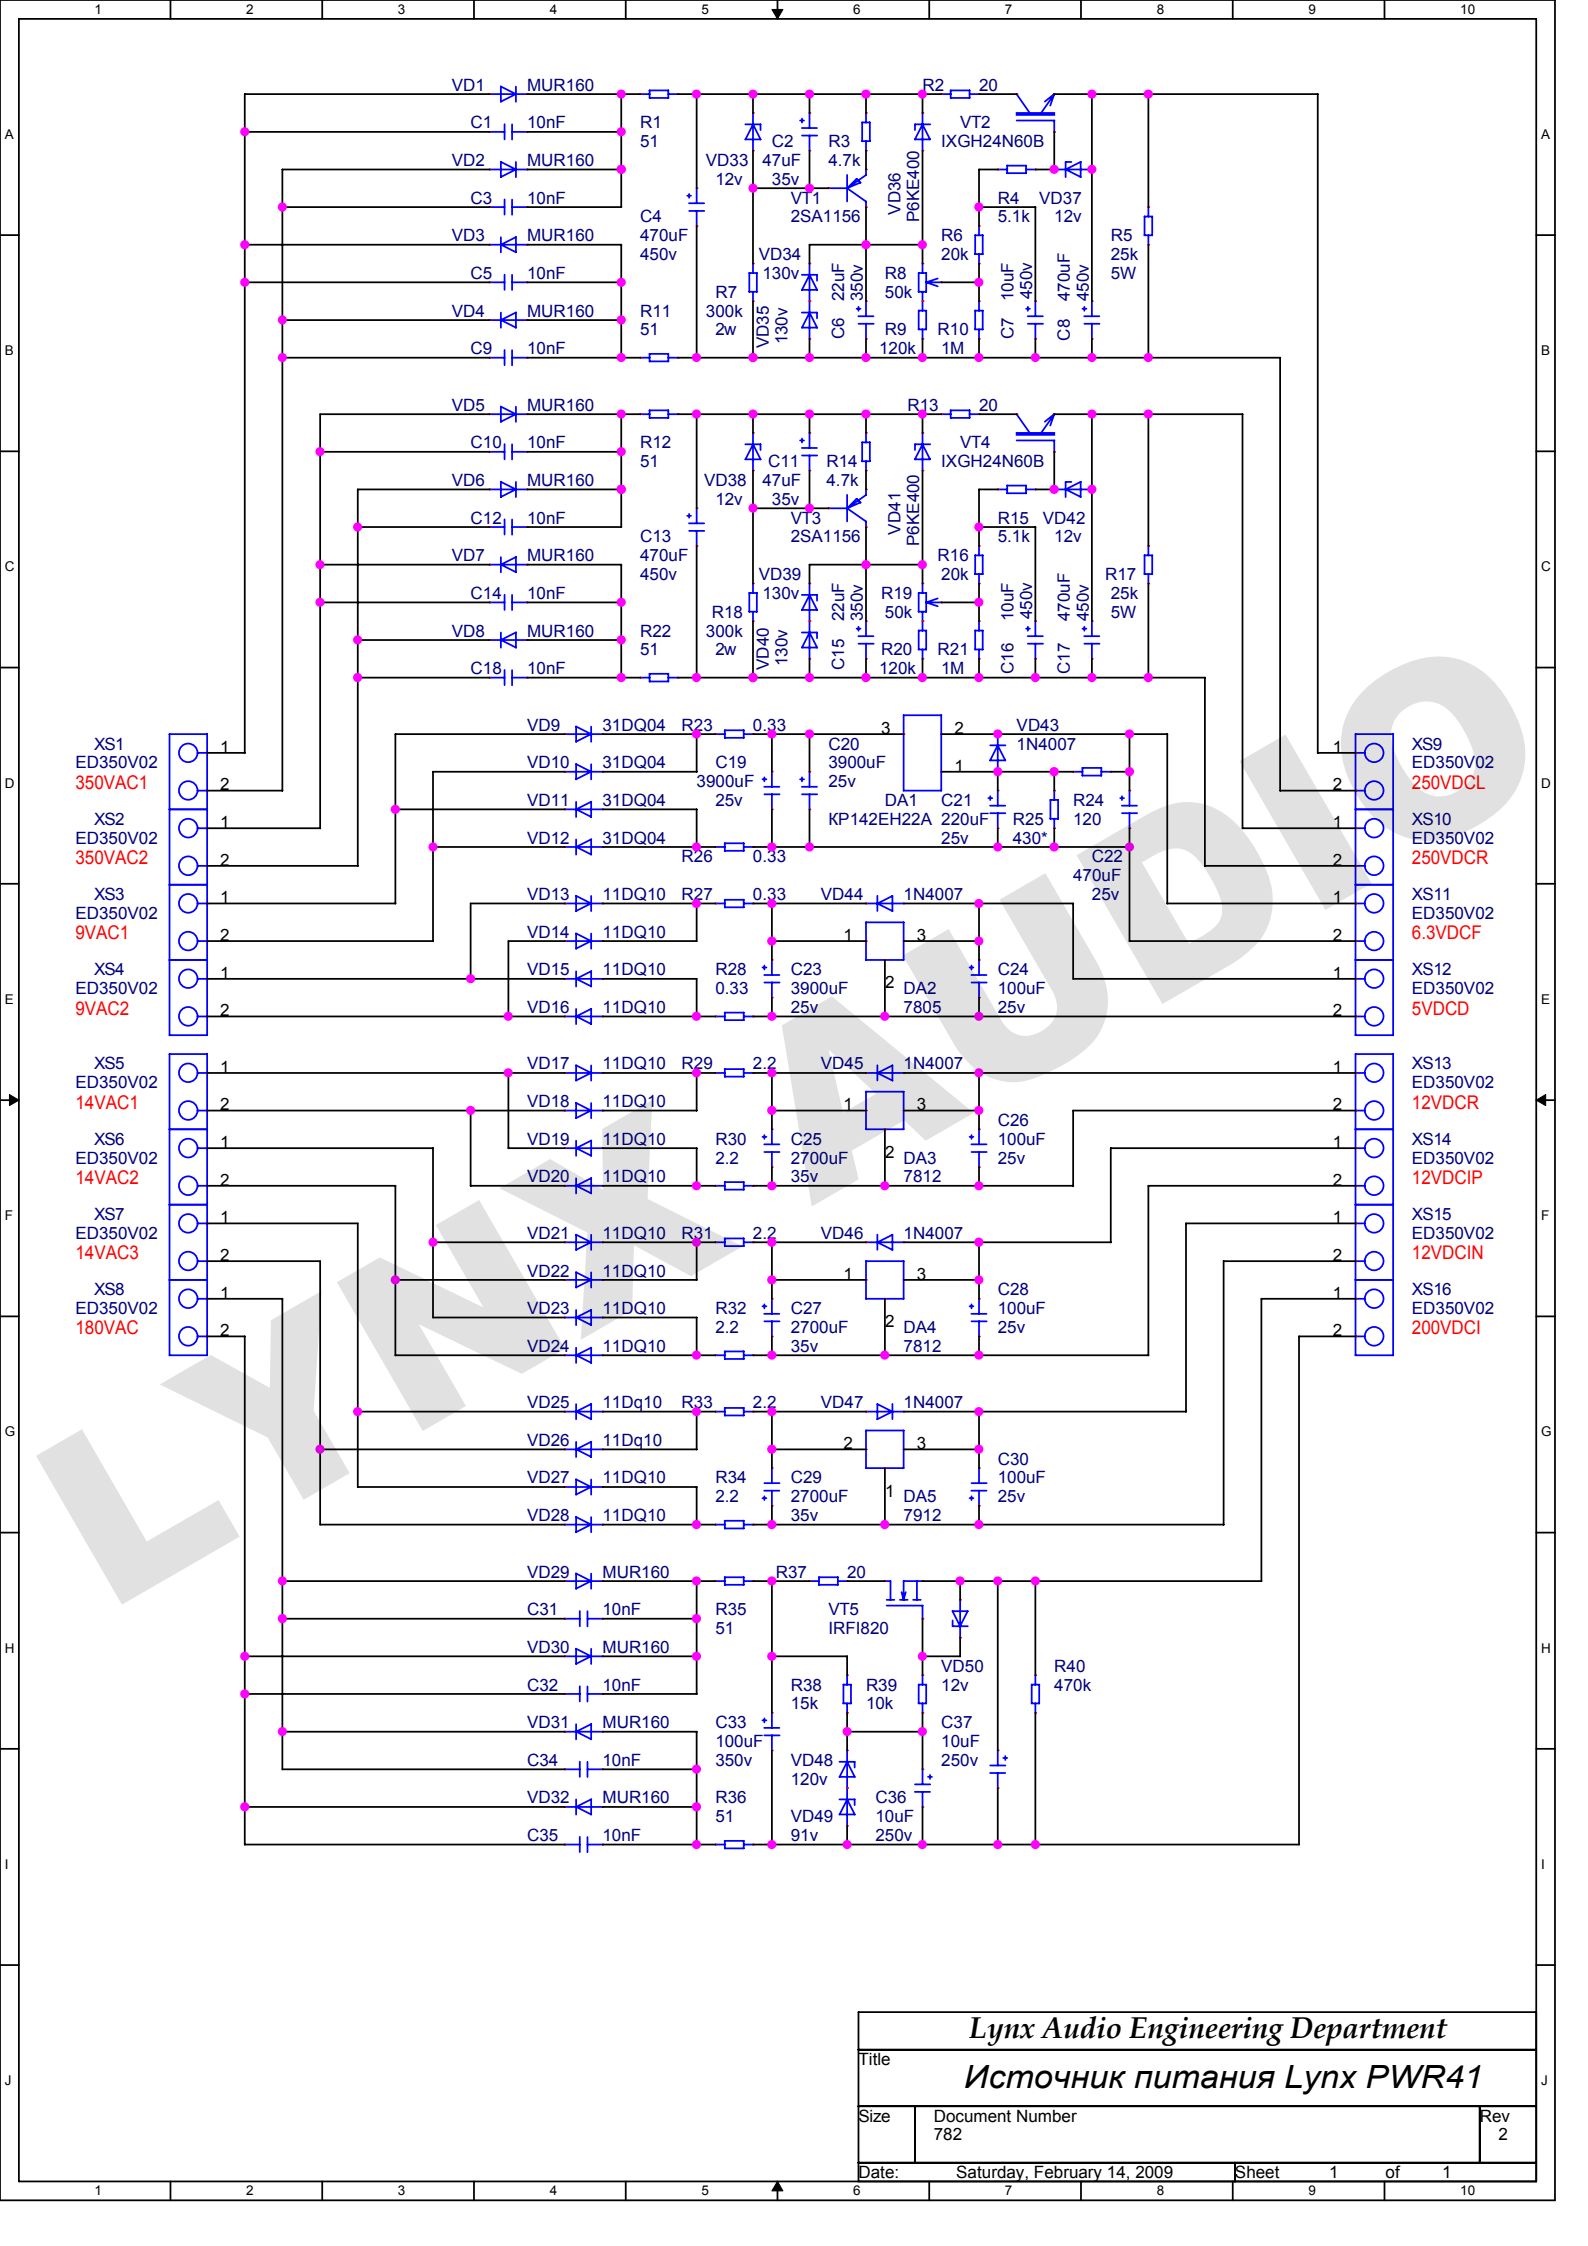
1 2 3 4 5 6 7 8 9 10

A B C D E F G H I J

VD1 MUR160
C1 10nF
VD2 MUR160
C3 10nF
VD3 MUR160
C5 10nF
VD4 MUR160
C9 10nF
R1 51
C4 470uF 450v
R11 51
VD33 12v
C2 47uF 35v
R3 4.7k
VT1 2SA1156
VD34 130v
R7 300k 2w
VD35 130v
C6 22uF 350v
R8 50k
R9 120k
VD36 P6KE400
R2 20
VT2 IXGH24N60B
R4 5.1k
VD37 12v
R6 20k
R10 1M
C7 10uF 450v
C8 470uF 450v
R5 25k 5W

VD5 MUR160
C10 10nF
VD6 MUR160
C12 10nF
VD7 MUR160
C14 10nF
VD8 MUR160
C18 10nF
R12 51
C13 470uF 450v
R22 51
VD38 12v
C11 47uF 35v
R14 4.7k
VT3 2SA1156
VD39 130v
R18 300k 2w
VD40 130v
C15 22uF 350v
R19 50k
R20 120k
VD41 P6KE400
R13 20
VT4 IXGH24N60B
R15 5.1k
VD42 12v
R16 20k
R21 1M
C16 10uF 450v
C17 470uF 450v
R17 25k 5W

XS1 ED350V02 350VAC1
XS2 ED350V02 350VAC2
XS3 ED350V02 9VAC1
XS4 ED350V02 9VAC2
XS5 ED350V02 14VAC1
XS6 ED350V02 14VAC2
XS7 ED350V02 14VAC3
XS8 ED350V02 180VAC
XS9 ED350V02 250VDCL
XS10 ED350V02 250VDCR
XS11 ED350V02 6.3VDCF
XS12 ED350V02 5VDCD
XS13 ED350V02 12VDCR
XS14 ED350V02 12VDCIP
XS15 ED350V02 12VDCIN
XS16 ED350V02 200VDCI

VD9 31DQ04
VD10 31DQ04
VD11 31DQ04
VD12 31DQ04
R23 0.33
R26 0.33
C19 3900uF 25v
C20 3900uF 25v
DA1 KP142EH22A
C21 220uF 25v
VD43 1N4007
R25 430*
R24 120
C22 470uF 25v

VD13 11DQ10
VD14 11DQ10
VD15 11DQ10
VD16 11DQ10
R27 0.33
R28 0.33
C23 3900uF 25v
VD44 1N4007
DA2 7805
C24 100uF 25v

VD17 11DQ10
VD18 11DQ10
VD19 11DQ10
VD20 11DQ10
R29 2.2
R30 2.2
C25 2700uF 35v
VD45 1N4007
DA3 7812
C26 100uF 25v

VD21 11DQ10
VD22 11DQ10
VD23 11DQ10
VD24 11DQ10
R31 2.2
R32 2.2
C27 2700uF 35v
VD46 1N4007
DA4 7812
C28 100uF 25v

VD25 11Dq10
VD26 11Dq10
VD27 11DQ10
VD28 11DQ10
R33 2.2
R34 2.2
C29 2700uF 35v
VD47 1N4007
DA5 7912
C30 100uF 25v

VD29 MUR160
C31 10nF
VD30 MUR160
C32 10nF
VD31 MUR160
C34 10nF
VD32 MUR160
C35 10nF
R35 51
R36 51
C33 100uF 350v
R37 20
VT5 IRFI820
R38 15k
R39 10k
VD48 120v
VD49 91v
C36 10uF 250v
VD50 12v
C37 10uF 250v
R40 470k

LYNX AUDIO

Lynx Audio Engineering Department
Title
Источник питания Lynx PWR41
Size
Document Number
782
Rev
2
Date: Saturday, February 14, 2009
Sheet 1 of 1